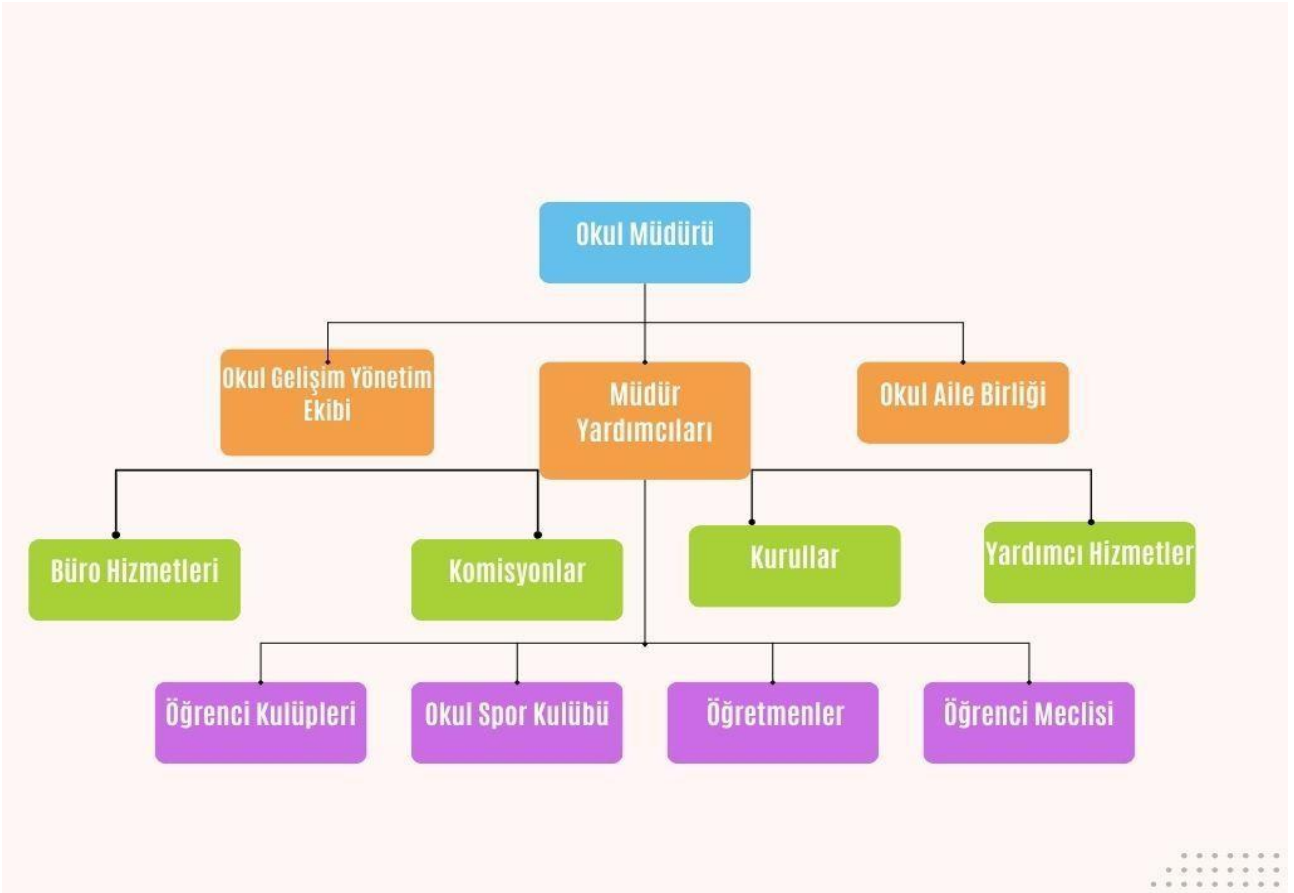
Okul Müdürü

Okul Gelişim Yönetim Ekibi

Müdür Yardımcıları

Okul Aile Birliği

Büro Hizmetleri

Komisyonlar

Kurullar

Yardımcı Hizmetler

Öğrenci Kulüpleri

Okul Spor Kulübü

Öğretmenler

Öğrenci Meclisi